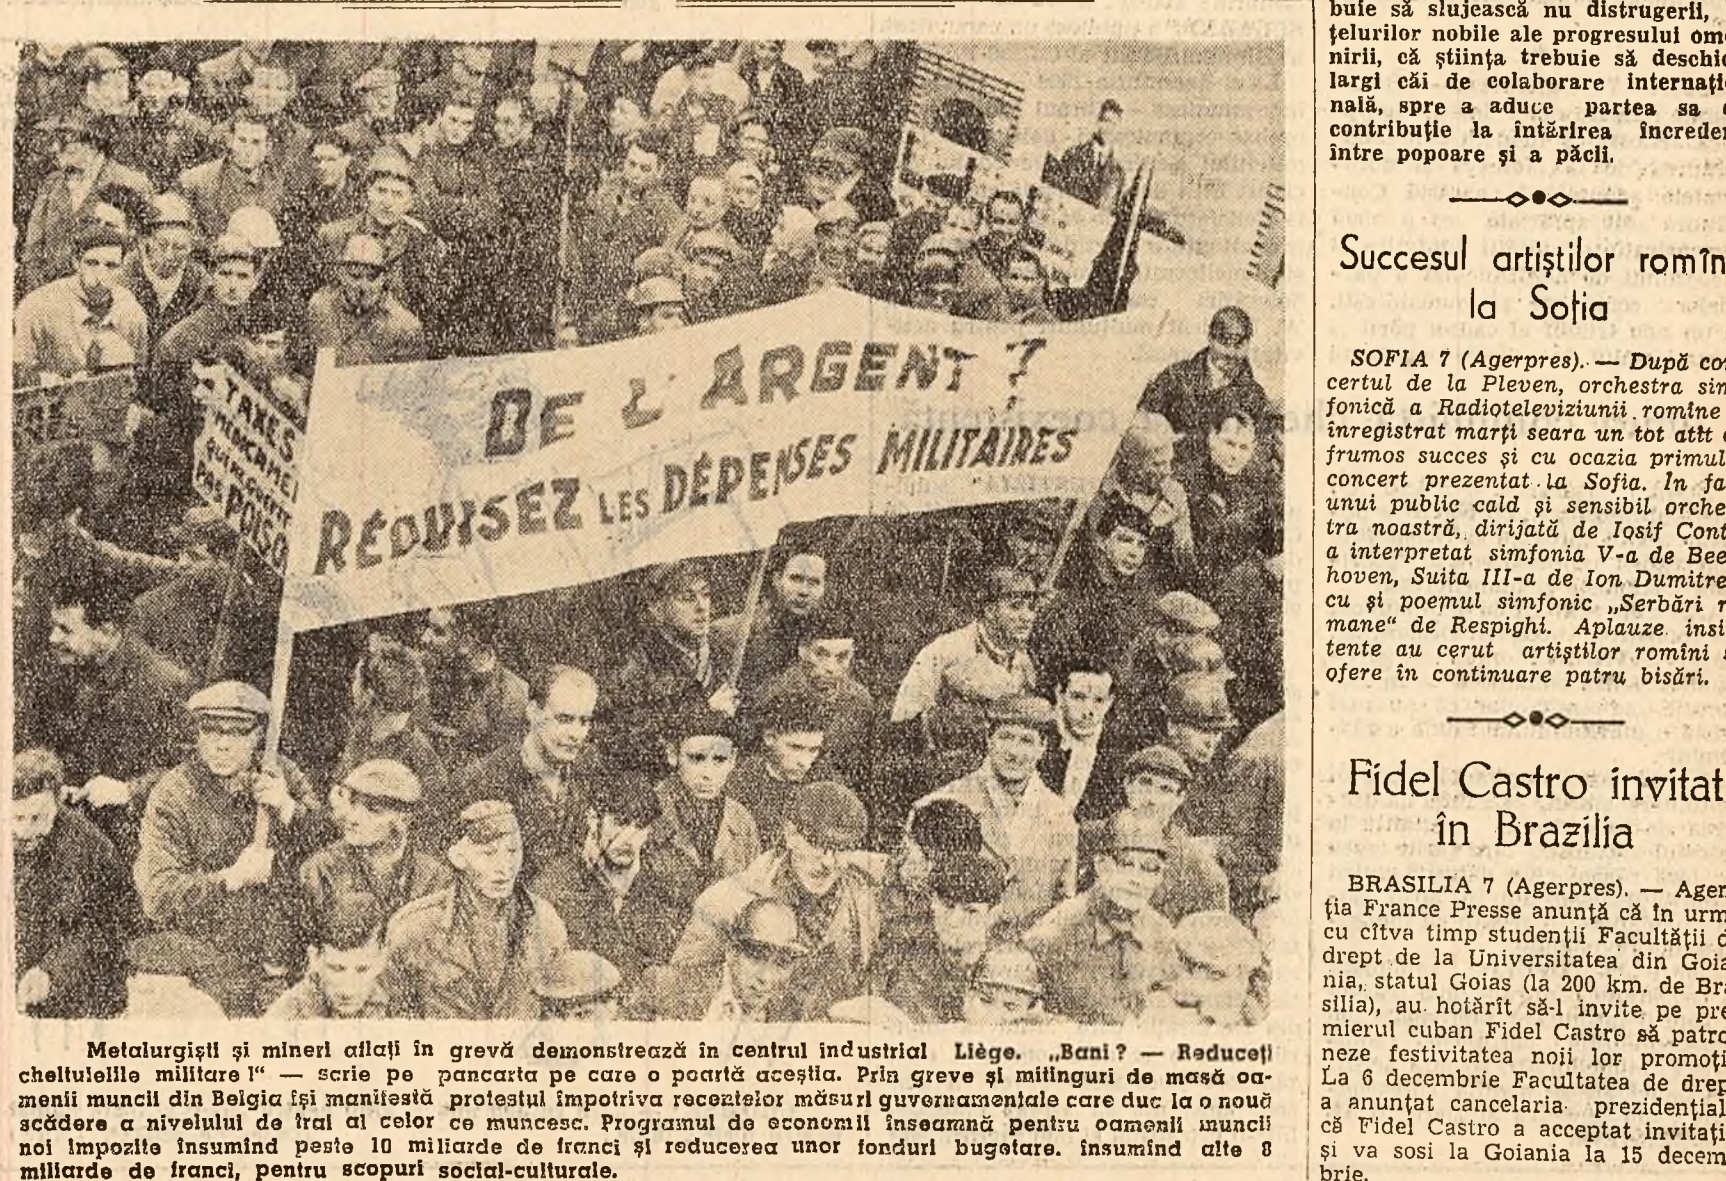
DE L'ARGENT ?
RÉDUISEZ LES DÉPENSES MILITAIRES

TAXES
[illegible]
PAS POISO

Metalurgiști și mineri aflați în grevă demonstrează în centrul industrial Liège. „Bani ? — Reduceți cheltuielile militare !" — scrie pe pancarta pe care o poartă aceștia. Prin greve și mitinguri de masă oamenii muncii din Belgia își manifestă protestul împotriva recentelor măsuri guvernamentale care duc la o nouă scădere a nivelului de trai al celor ce muncesc. Programul de economii înseamnă pentru oamenii muncii noi impozite însumînd peste 10 miliarde de franci și reducerea unor fonduri bugetare, însumînd alte 8 miliarde de franci, pentru scopuri social-culturale.

buie să slujească nu distrugerii, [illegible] țelurilor nobile ale progresului om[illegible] nirii, că știința trebuie să deschi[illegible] largi căi de colaborare internați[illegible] nală, spre a aduce partea sa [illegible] contribuție la întărirea încreder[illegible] între popoare și a păcii.

Succesul artiștilor romîn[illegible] la Sofia

SOFIA 7 (Agerpres). — După co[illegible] certul de la Pleven, orchestra sim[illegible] fonică a Radioteleviziunii romîne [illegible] înregistrat marți seara un tot atît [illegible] frumos succes și cu ocazia primul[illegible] concert prezentat la Sofia. În fa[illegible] unui public cald și sensibil orche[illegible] tra noastră, dirijată de Iosif Cont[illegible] a interpretat simfonia V-a de Bee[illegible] hoven, Suita III-a de Ion Dumitre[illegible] cu și poemul simfonic „Serbări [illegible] mane" de Respighi. Aplauze insi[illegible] tente au cerut artiștilor romîni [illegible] ofere în continuare patru bisări.

Fidel Castro invitat în Brazilia

BRASILIA 7 (Agerpres). — Agen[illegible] ția France Presse anunță că în urm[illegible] cu cîtva timp studenții Facultății d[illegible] drept de la Universitatea din Goia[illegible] nia, statul Goias (la 200 km. de Bra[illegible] silia), au hotărît să-l invite pe pre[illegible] mierul cuban Fidel Castro să patro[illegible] neze festivitatea noii lor promoți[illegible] La 6 decembrie Facultatea de drep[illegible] a anunțat cancelaria prezidențial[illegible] că Fidel Castro a acceptat invitați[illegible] și va sosi la Goiania la 15 decem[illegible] brie.